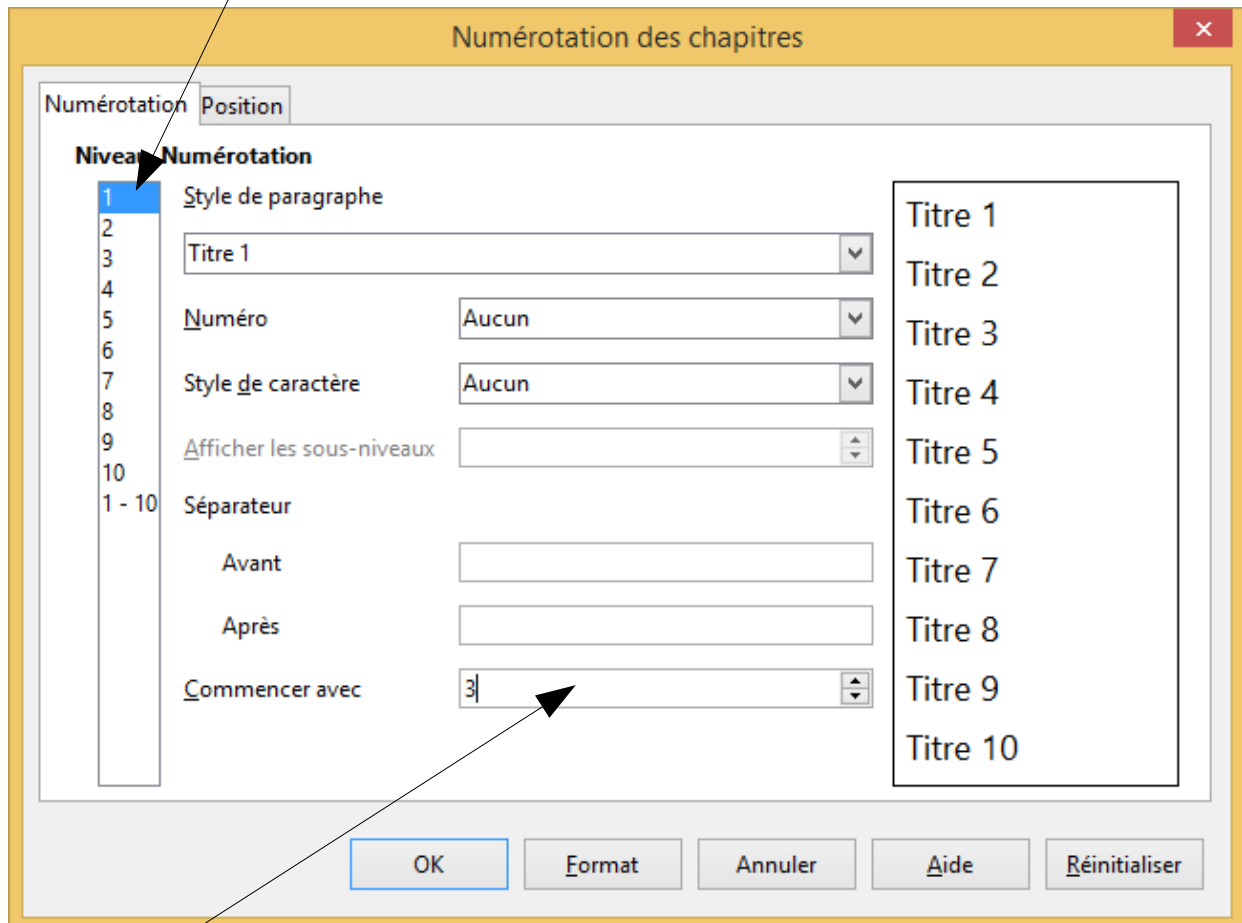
Numérotation des chapitres

Numérotation | Position

Niveau Numérotation

1
2
3
4
5
6
7
8
9
10
1 - 10

Style de paragraphe

Titre 1

Numéro Aucun

Style de caractère Aucun

Afficher les sous-niveaux

Séparateur

Avant

Après

Commencer avec 3

Titre 1
Titre 2
Titre 3
Titre 4
Titre 5
Titre 6
Titre 7
Titre 8
Titre 9
Titre 10

OK Format Annuler Aide Réinitialiser